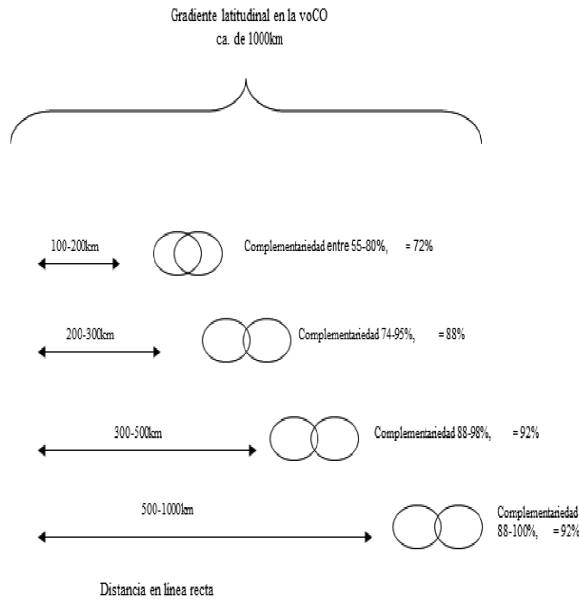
Gradiente latitudinal en la voCO
ca. de 1000km

100-200km

Complementariedad entre 55-80%, = 72%

200-300km

Complementariedad 74-95%, = 88%

300-500km

Complementariedad 88-98%, = 92%

500-1000km

Complementariedad 88-100%, = 92%

Distancia en línea recta